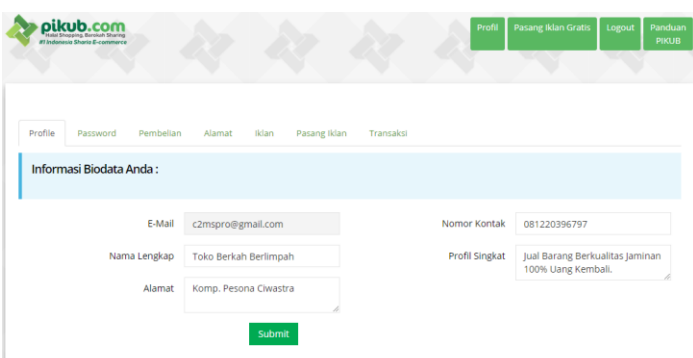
pikub.com
Halal Shopping, Berkah Sharing
#1 Indonesia Sharia E-commerce

Profil
Pasang Iklan Gratis
Logout
Panduan PIKUB

Profile
Password
Pembelian
Alamat
Iklan
Pasang Iklan
Transaksi

Informasi Biodata Anda :

E-Mail
c2mspro@gmail.com
Nomor Kontak
081220396797
Nama Lengkap
Toko Berkah Berlimpah
Profil Singkat
Jual Barang Berkualitas Jaminan 100% Uang Kembali.
Alamat
Komp. Pesona Ciwastra

Submit